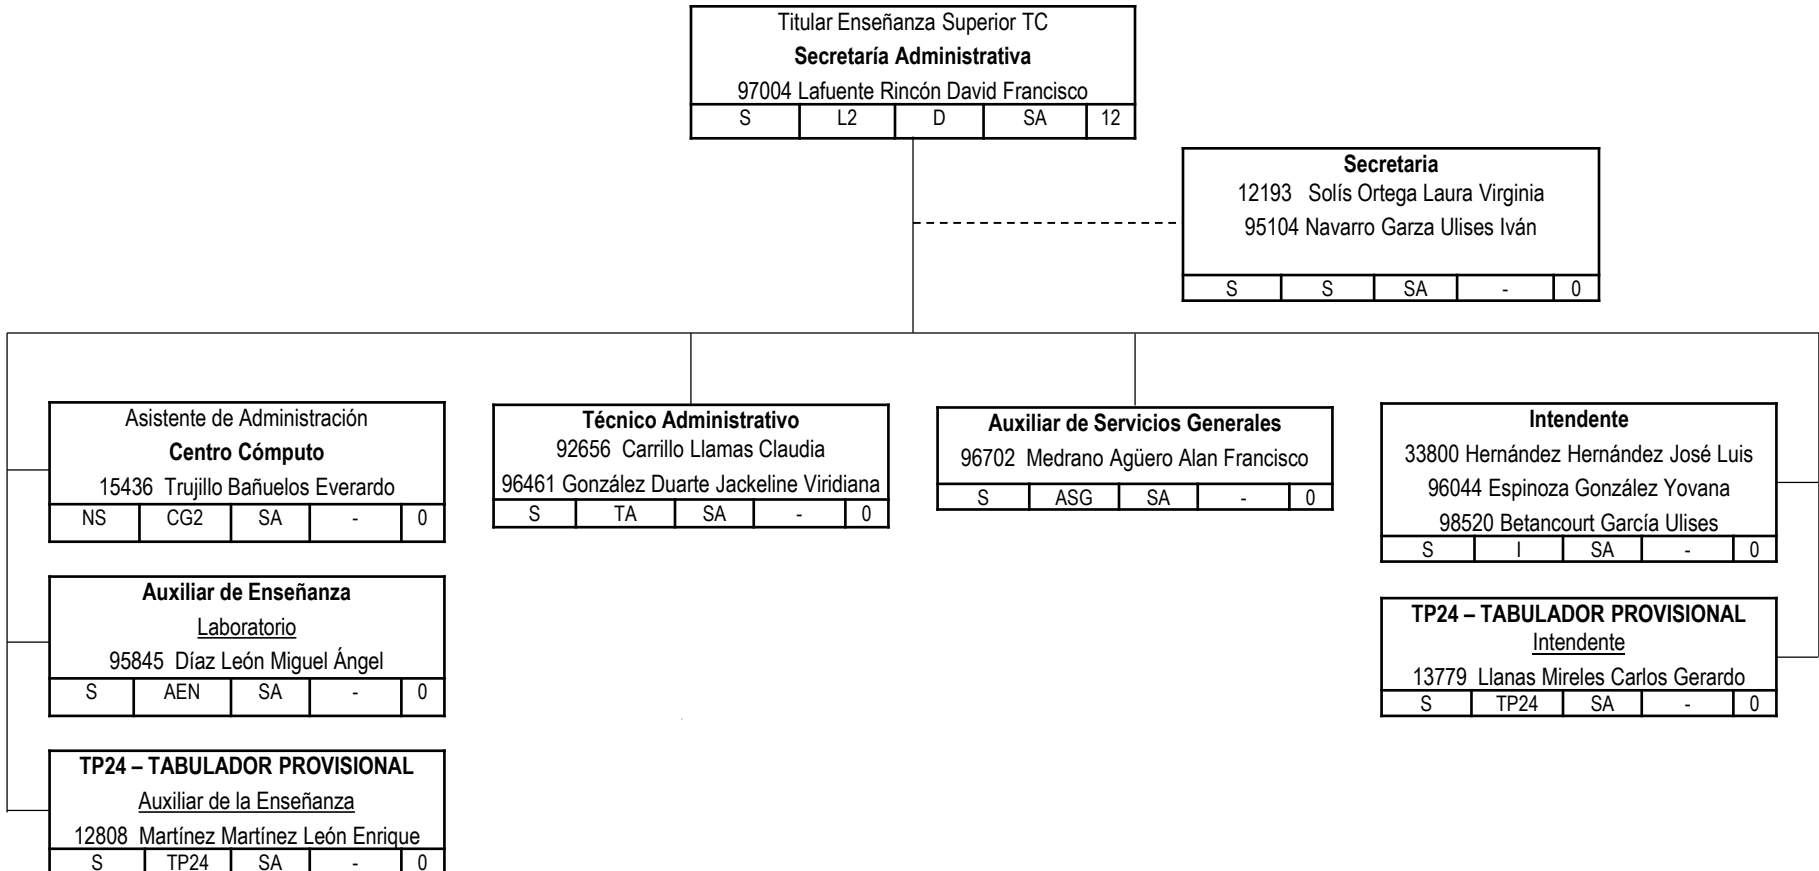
Titular Enseñanza Superior TC
**Secretaría Administrativa**
97004 Lafuente Rincón David Francisco

| S | L2 | D | SA | 12 |
|---|---|---|---|---|

**Secretaria**
12193 Solís Ortega Laura Virginia
95104 Navarro Garza Ulises Iván

| S | S | SA | - | 0 |
|---|---|---|---|---|

Asistente de Administración
**Centro Cómputo**
15436 Trujillo Bañuelos Everardo

| NS | CG2 | SA | - | 0 |
|---|---|---|---|---|

**Auxiliar de Enseñanza**
Laboratorio
95845 Díaz León Miguel Ángel

| S | AEN | SA | - | 0 |
|---|---|---|---|---|

**TP24 – TABULADOR PROVISIONAL**
Auxiliar de la Enseñanza
12808 Martínez Martínez León Enrique

| S | TP24 | SA | - | 0 |
|---|---|---|---|---|

**Técnico Administrativo**
92656 Carrillo Llamas Claudia
96461 González Duarte Jackeline Viridiana

| S | TA | SA | - | 0 |
|---|---|---|---|---|

**Auxiliar de Servicios Generales**
96702 Medrano Agüero Alan Francisco

| S | ASG | SA | - | 0 |
|---|---|---|---|---|

**Intendente**
33800 Hernández Hernández José Luis
96044 Espinoza González Yovana
98520 Betancourt García Ulises

| S | I | SA | - | 0 |
|---|---|---|---|---|

**TP24 – TABULADOR PROVISIONAL**
Intendente
13779 Llanas Mireles Carlos Gerardo

| S | TP24 | SA | - | 0 |
|---|---|---|---|---|